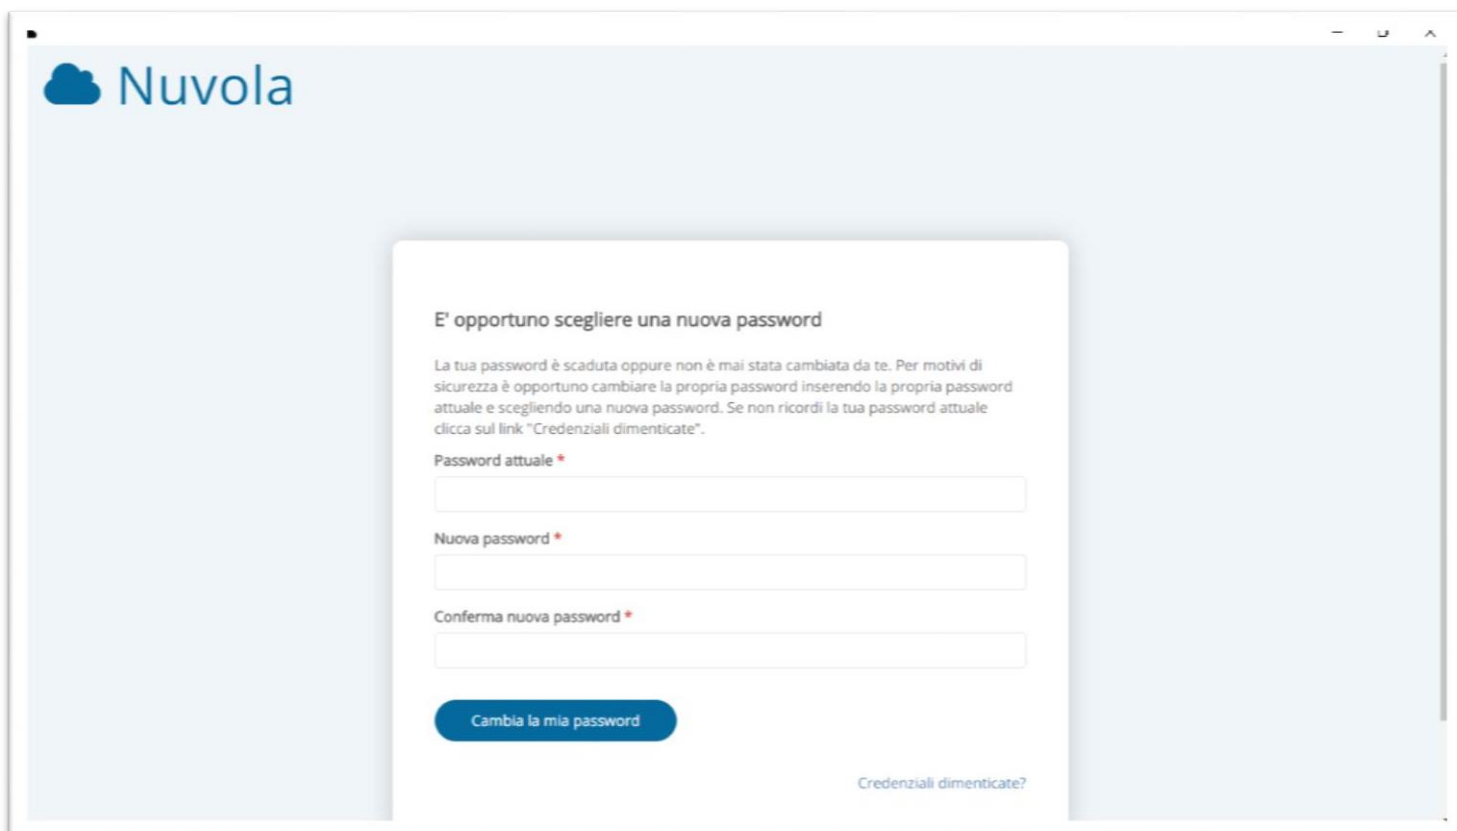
Nuvola

E' opportuno scegliere una nuova password

La tua password è scaduta oppure non è mai stata cambiata da te. Per motivi di sicurezza è opportuno cambiare la propria password inserendo la propria password attuale e scegliendo una nuova password. Se non ricordi la tua password attuale clicca sul link "Credenziali dimenticate".

Password attuale *

Nuova password *

Conferma nuova password *

Cambia la mia password

Credenziali dimenticate?